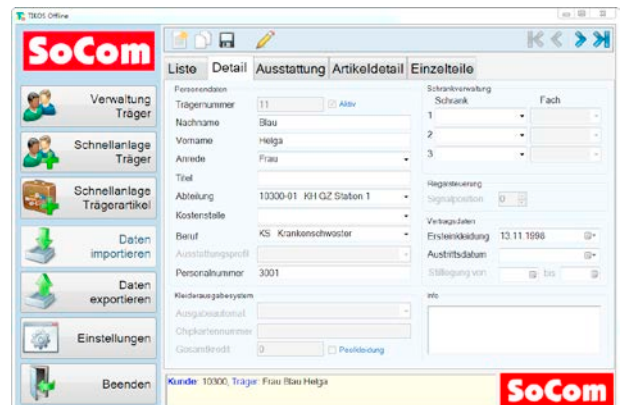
TEXOS Offline

SoCom

Verwaltung Träger

Schnellanlage Träger

Schnellanlage Trägerartikel

Daten importieren

Daten exportieren

Einstellungen

Beenden

Liste | Detail | Ausstattung | Artikeldetail | Einzelteile

Personendaten

Trägernummer 11 Aktiv

Nachname Blau

Vorname Helga

Anrede Frau

Titel

Abteilung 10300-01 KH GZ Station 1

Kostenstelle

Beruf KS Krankenschwester

Ausstattungsprofil

Personalnummer 3001

Kleiderausgabesystem

Ausgabeautomat

Chipkartennummer

Gesamtkredit 0 Poolkleidung

Schrankverwaltung

Schrank Fach

1

2

3

Regalsteuerung

Signalposition 0

Vertragsdaten

Ersteinkleidung 13.11.1998

Austrittsdatum

Stilllegung von bis

Info

Kunde: 10300, Träger: Frau Blau Helga

SoCom